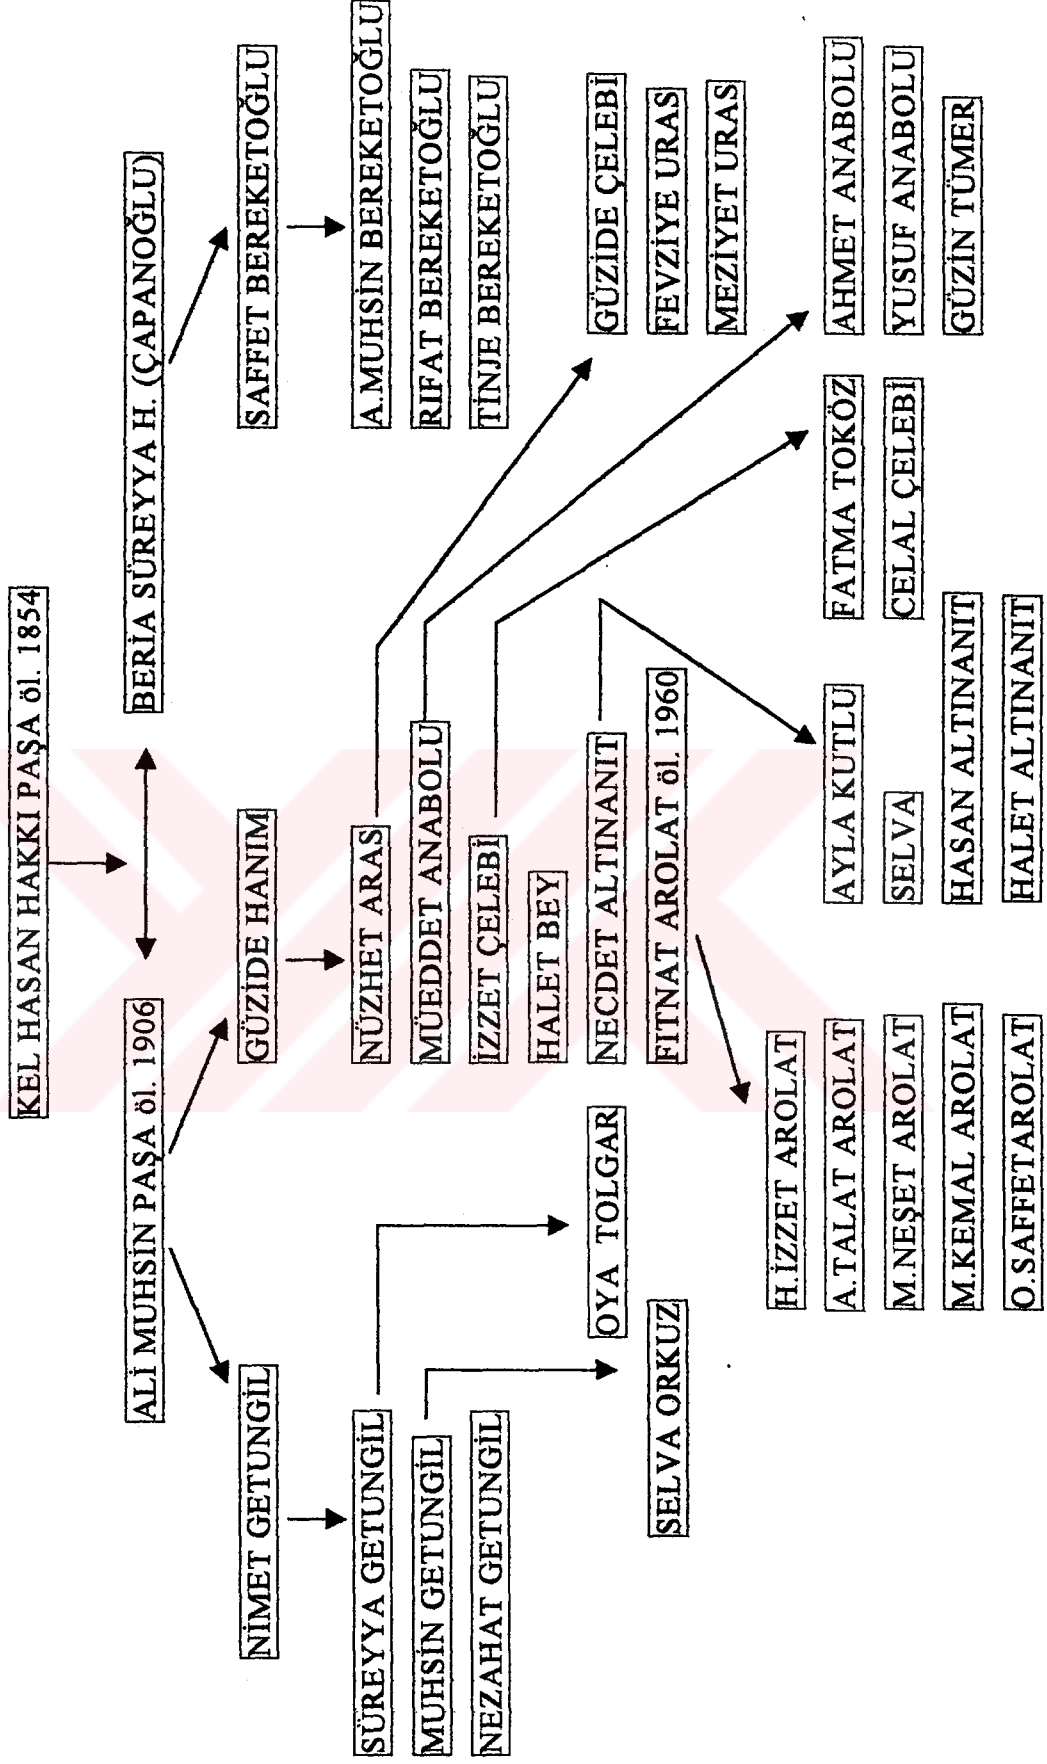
KEL HASAN HAKKI PAŞA öl. 1854

ALİ MUHSİN PAŞA öl. 1906

BERİA SÜREYYA H. (ÇAPANOĞLU)

SAFFET BEREKETOĞLU

A.MUHSİN BEREKETOĞLU
RIFAT BEREKETOĞLU
TİNJE BEREKETOĞLU

GÜZİDE HANIM

NÜZHET ARAS
MÜEDDET ANABOLU
İZZET ÇELEBİ
HALET BEY
NECDET ALTINANIT
FITNAT AROLAT öl. 1960

GÜZİDE ÇELEBİ
FEVZİYE URAS
MEZİYET URAS

AHMET ANABOLU
YUSUF ANABOLU
GÜZİN TÜMER

FATMA TOKÖZ
CELAL ÇELEBİ

AYLA KUTLU
SELVA
HASAN ALTINANIT
HALET ALTINANIT

H.İZZET AROLAT
A.TALAT AROLAT
M.NEŞET AROLAT
M.KEMAL AROLAT
O.SAFFETAROLAT

NİMET GETUNGİL

SÜREYYA GETUNGİL
MUHSİN GETUNGİL
NEZAHAT GETUNGİL

OYA TOLGAR
SELVA ORKUZ